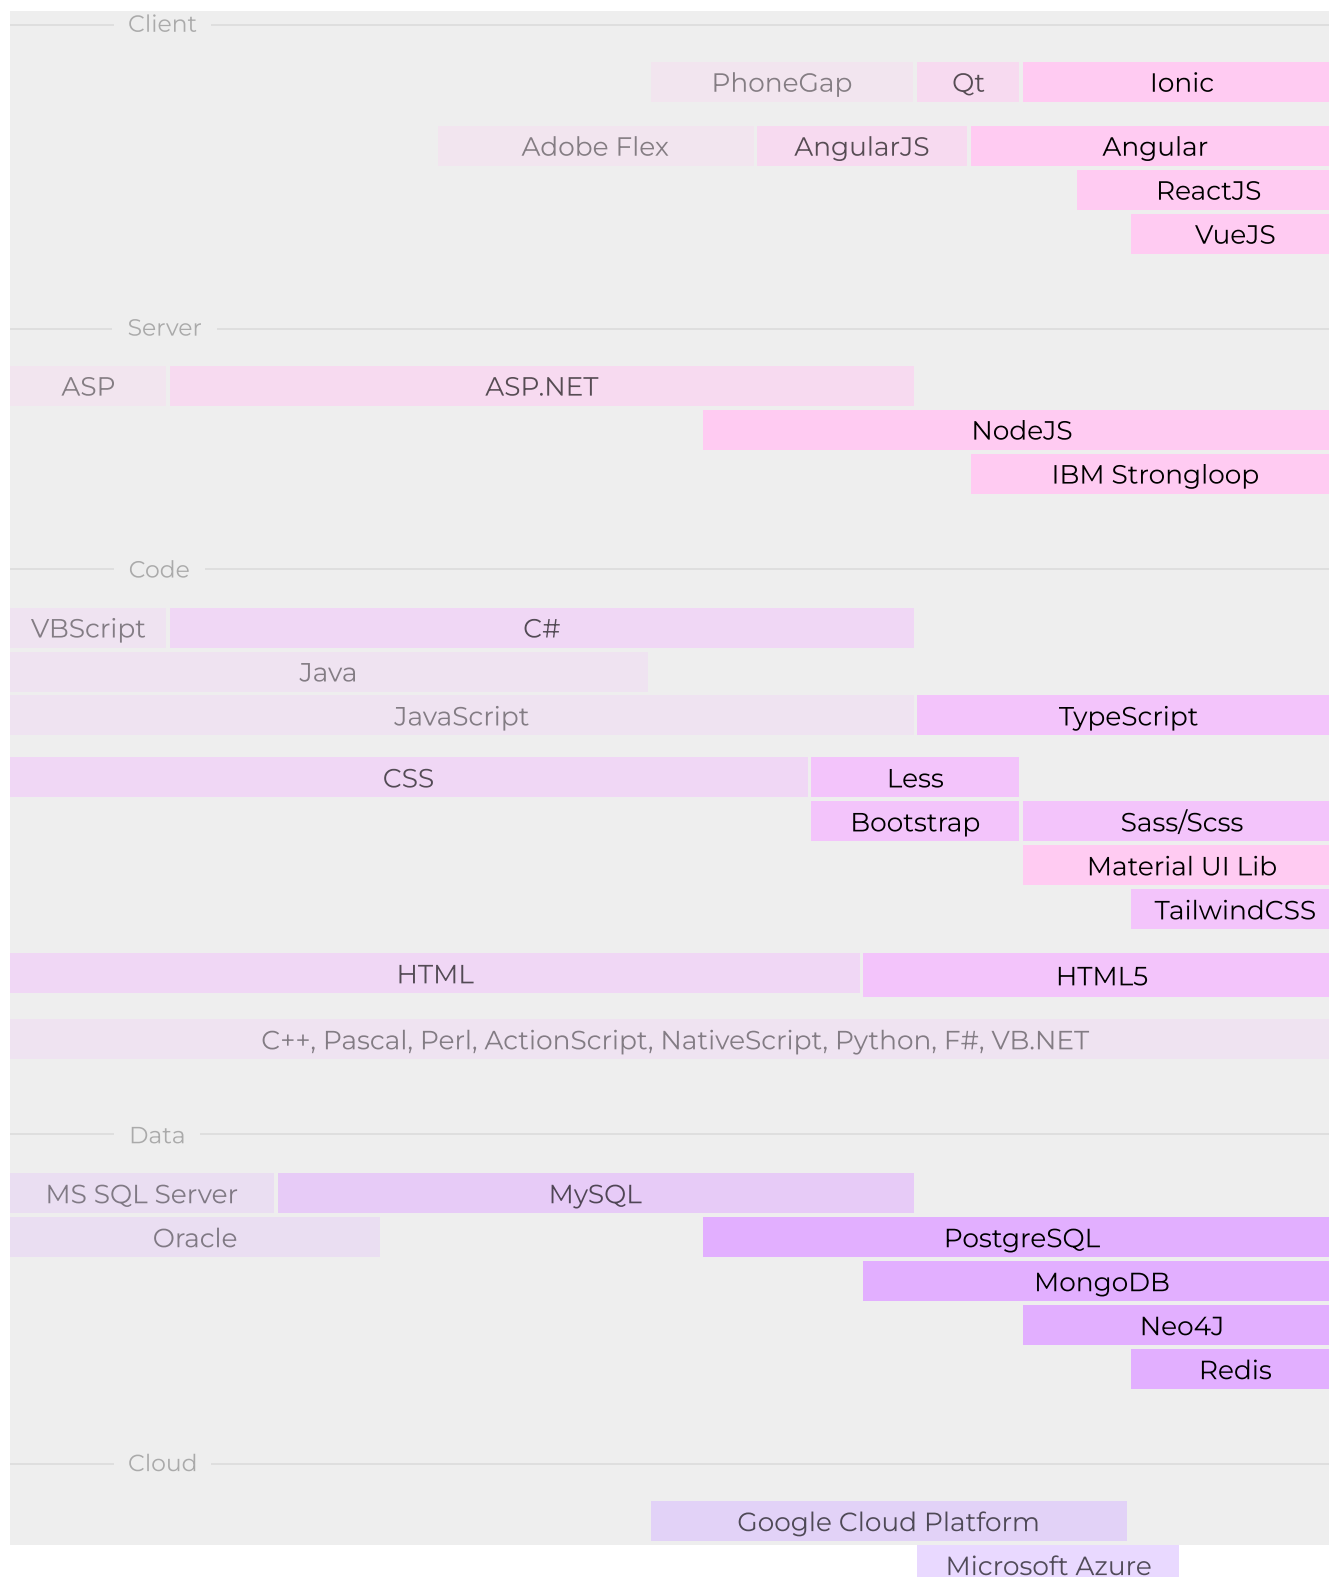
Client

PhoneGap Qt Ionic

Adobe Flex AngularJS Angular

ReactJS

VueJS

Server

ASP ASP.NET

NodeJS

IBM Strongloop

Code

VBScript C#

Java

JavaScript TypeScript

CSS Less

Bootstrap Sass/Scss

Material UI Lib

TailwindCSS

HTML HTML5

C++, Pascal, Perl, ActionScript, NativeScript, Python, F#, VB.NET

Data

MS SQL Server MySQL

Oracle PostgreSQL

MongoDB

Neo4J

Redis

Cloud

Google Cloud Platform

Microsoft Azure